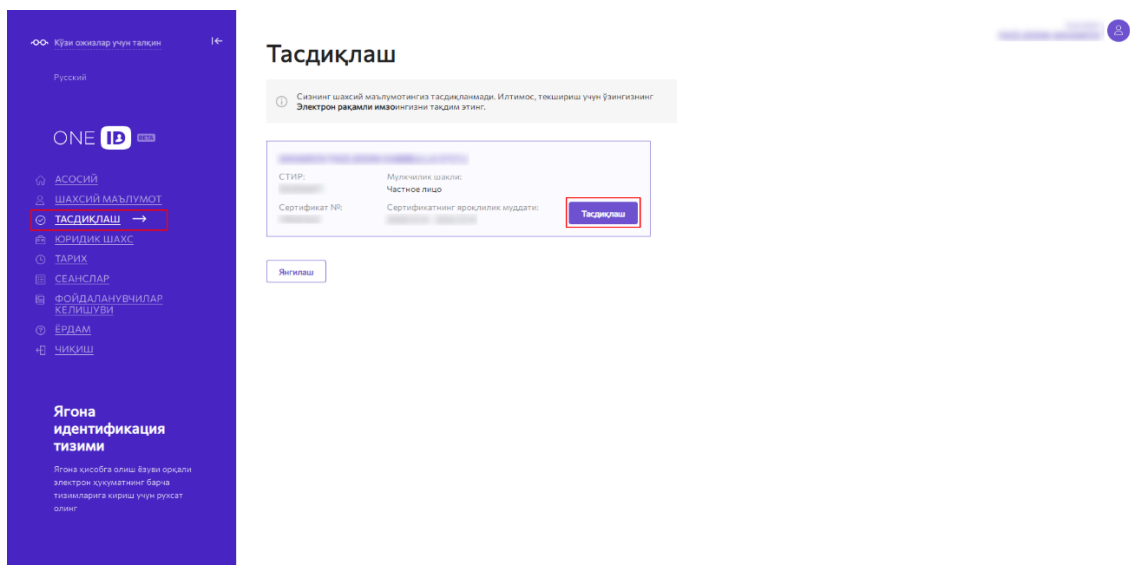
Кўзи ожизлар учун талқин

Русский

ONE ID BETA

АСОСИЙ
ШАХСИЙ МАЪЛУМОТ
ТАСДИҚЛАШ →
ЮРИДИК ШАХС
ТАРИХ
СЕАНСЛАР
ФОЙДАЛАНУВЧИЛАР КЕЛИШУВИ
ЁРДАМ
ЧИҚИШ

Ягона идентификация тизими

Ягона ҳисобга олиш ёзуви орқали электрон ҳукуматнинг барча тизимларига кириш учун рухсат олинг

Тасдиқлаш

Сизнинг шахсий маълумотингиз тасдиқланмади. Илтимос, текшириш учун ўзингизнинг Электрон рақамли имзонгизни тақдим этинг.

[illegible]

СТИР:
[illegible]

Мулкчилик шакли:
Частное лицо

Сертификат №:
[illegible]

Сертификатнинг яроқлилик муддати:
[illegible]

Тасдиқлаш

Янгилаш

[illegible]